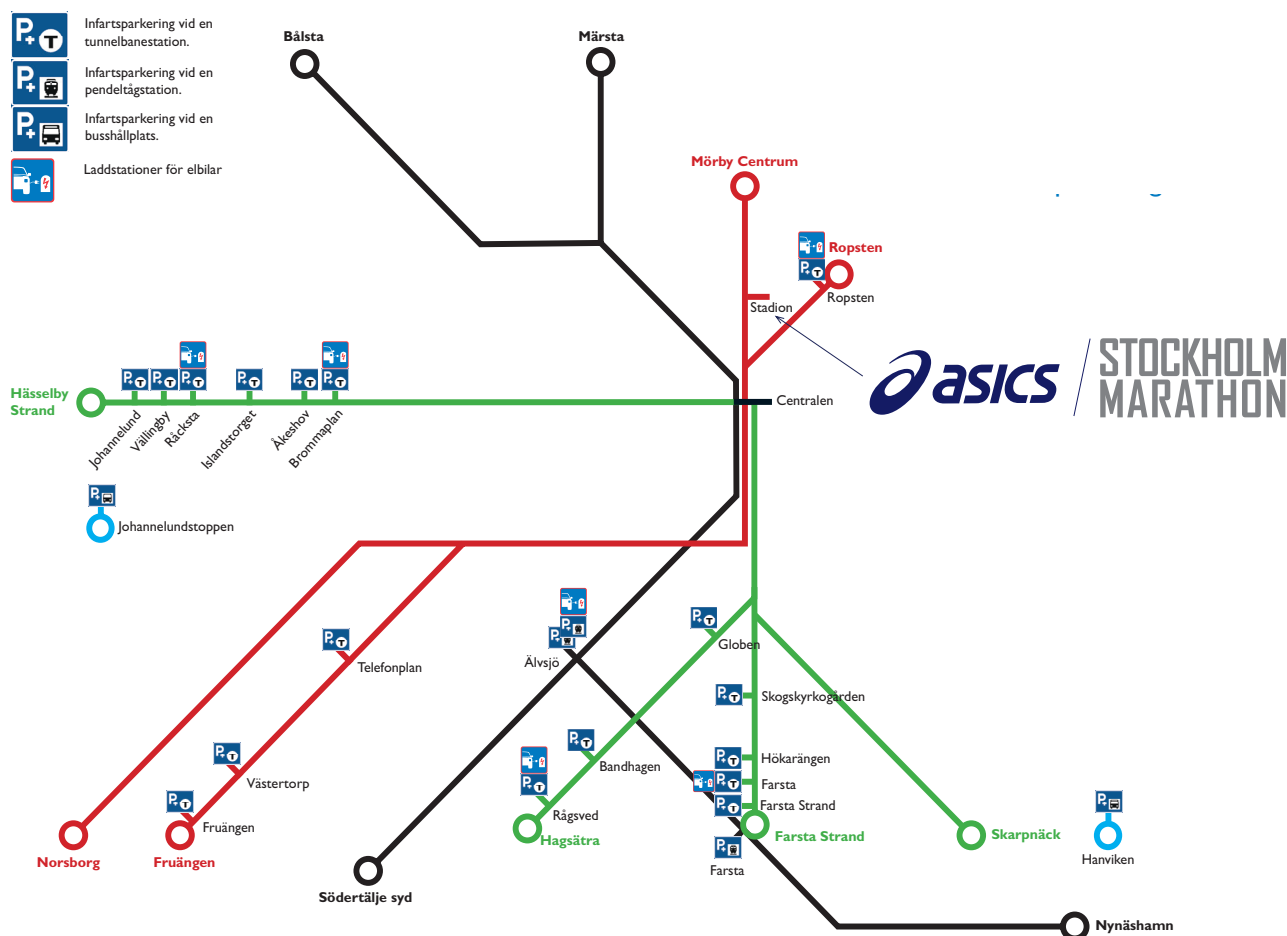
Infartsparkering vid en tunnelbanestation.

Infartsparkering vid en pendeltågstation.

Infartsparkering vid en busshållplats.

Laddstationer för elbilar

Bålsta

Märsta

Mörby Centrum

Ropsten

Ropsten

Stadion

asics STOCKHOLM MARATHON

Centralen

Hässelby Strand

Johannelund

Vällingby

Råcksta

Islandstorget

Åkeshov

Brommaplan

Johannelundstoppen

Telefonplan

Älvsjö

Globen

Skogskyrkogården

Hökarängen

Farsta

Farsta Strand

Bandhagen

Västertorp

Fruängen

Rågsved

Norsborg

Fruängen

Hagsätra

Farsta Strand

Skarpnäck

Hanviken

Farsta

Södertälje syd

Nynäshamn